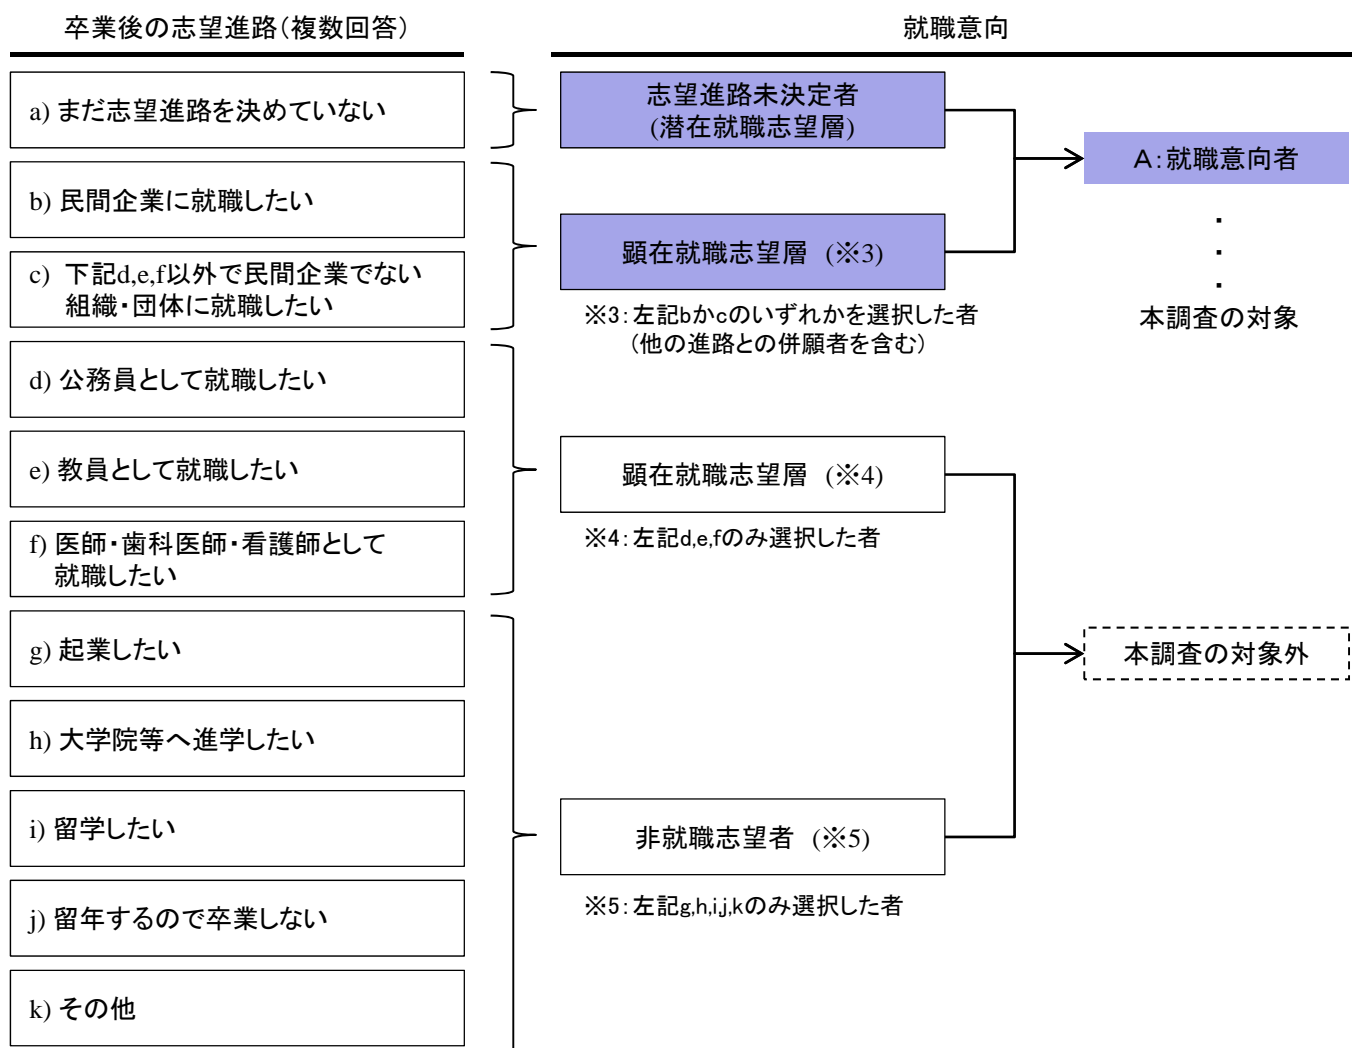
卒業後の志望進路(複数回答)

a) まだ志望進路を決めていない

b) 民間企業に就職したい

c) 下記d,e,f以外で民間企業でない組織・団体に就職したい

d) 公務員として就職したい

e) 教員として就職したい

f) 医師・歯科医師・看護師として就職したい

g) 起業したい

h) 大学院等へ進学したい

i) 留学したい

j) 留年するので卒業しない

k) その他

就職意向

志望進路未決定者
(潜在就職志望層)

顕在就職志望層 (※3)

※3:左記bかcのいずれかを選択した者
(他の進路との併願者を含む)

A:就職意向者

・
・
・

本調査の対象

顕在就職志望層 (※4)

※4:左記d,e,fのみ選択した者

本調査の対象外

非就職志望者 (※5)

※5:左記g,h,i,j,kのみ選択した者